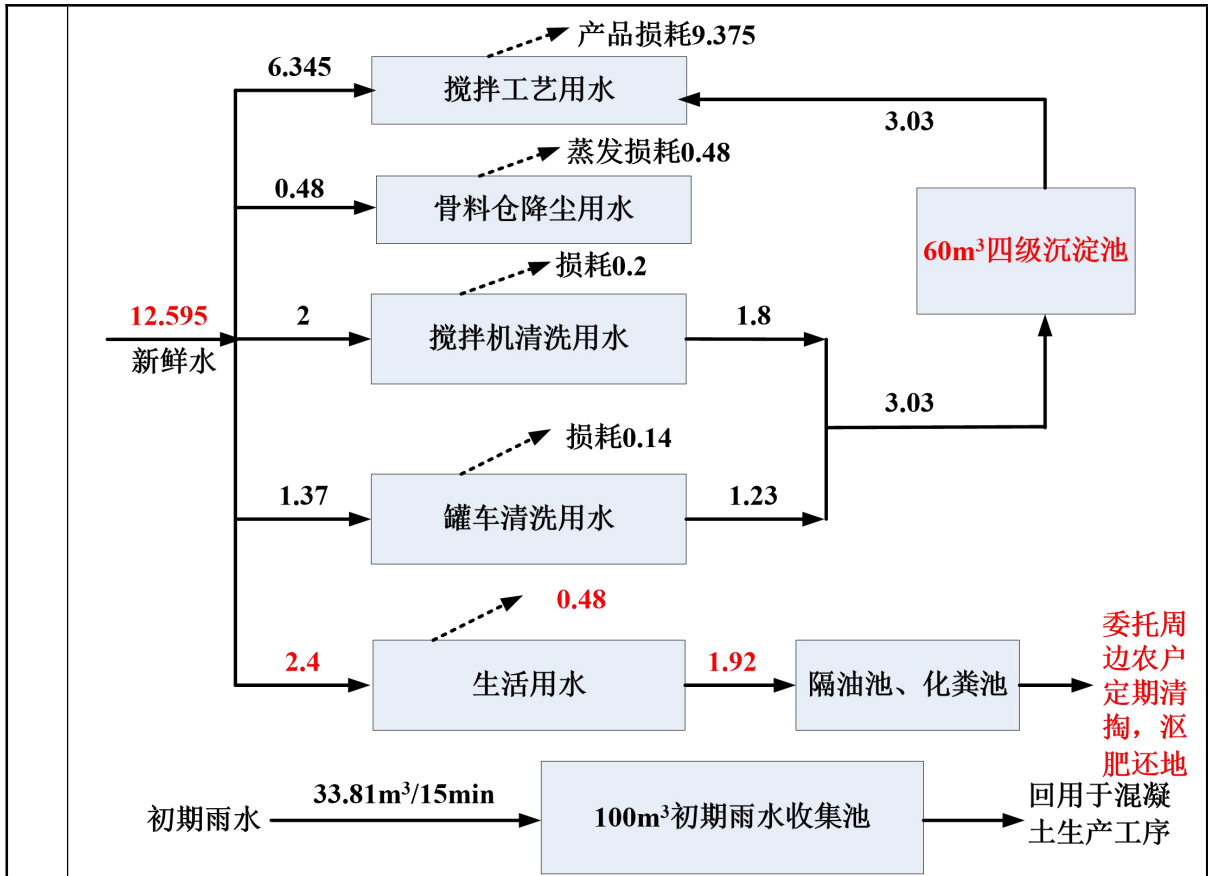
产品损耗9.375
6.345
搅拌工艺用水
3.03
蒸发损耗0.48
0.48
骨料仓降尘用水
$60m^3$四级沉淀池
损耗0.2
12.595
新鲜水
2
搅拌机清洗用水
1.8
3.03
损耗0.14
1.37
罐车清洗用水
1.23
0.48
2.4
生活用水
1.92
隔油池、化粪池
委托周边农户定期清掏，沤肥还地
初期雨水
$33.81m^3/15min$
$100m^3$初期雨水收集池
回用于混凝土生产工序